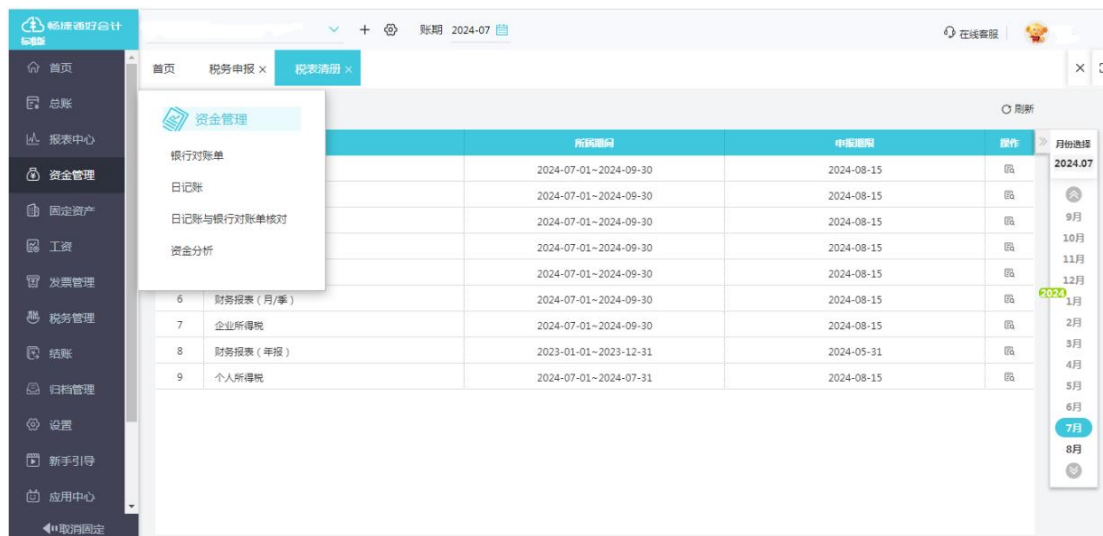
畅捷通好会计
标准版

账期 2024-07

在线客服

首页
总账
报表中心
资金管理
固定资产
工资
发票管理
税务管理
结账
归档管理
设置
新手引导
应用中心
取消固定

首页 税务申报 × 税表清册 ×

资金管理
银行对账单
日记账
日记账与银行对账单核对
资金分析

刷新

| | | 所属期间 | 申报期限 | 操作 |
|---|---|---|---|---|
| | | 2024-07-01~2024-09-30 | 2024-08-15 | |
| | | 2024-07-01~2024-09-30 | 2024-08-15 | |
| | | 2024-07-01~2024-09-30 | 2024-08-15 | |
| | | 2024-07-01~2024-09-30 | 2024-08-15 | |
| | | 2024-07-01~2024-09-30 | 2024-08-15 | |
| 6 | 财务报表（月/季） | 2024-07-01~2024-09-30 | 2024-08-15 | |
| 7 | 企业所得税 | 2024-07-01~2024-09-30 | 2024-08-15 | |
| 8 | 财务报表（年报） | 2023-01-01~2023-12-31 | 2024-05-31 | |
| 9 | 个人所得税 | 2024-07-01~2024-07-31 | 2024-08-15 | |

月份选择
2024.07
9月
10月
11月
12月
2024
1月
2月
3月
4月
5月
6月
7月
8月